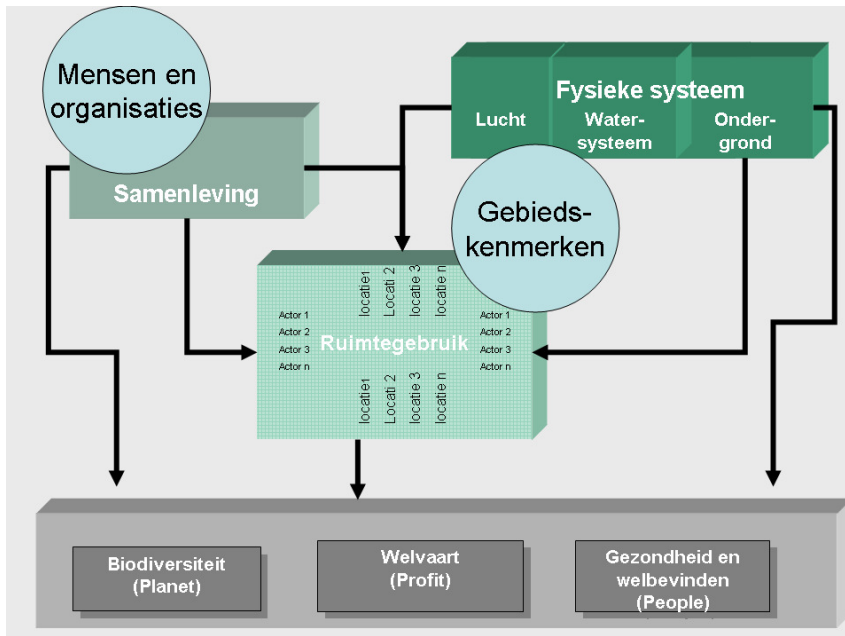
Mensen en organisaties

Samenleving

Fysieke systeem

Lucht

Water-systeem

Onder-grond

Gebieds-kenmerken

locatie1
Locati 2
locatie 3
locatie n

Actor 1
Actor 2
Actor 3
Actor n

Ruimtegebruik

Actor 1
Actor 2
Actor 3
Actor n

locatie1
Locati 2
locatie 3
locatie n

Biodiversiteit (Planet)

Welvaart (Profit)

Gezondheid en welbevinden (People)